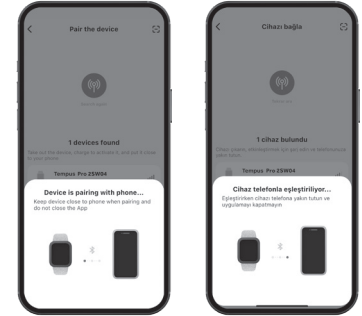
Pair the device

1 devices found

Tempus Pro 25W04

Device is pairing with phone...

Keep device close to phone when pairing and do not close the App

Cihazı bağla

1 cihaz bulundu

Tempus Pro 25W04

Cihaz telefonla eşleştiriliyor...

Eşleştirirken cihazı telefona yakın tutun ve uygulamayı kapatmayın